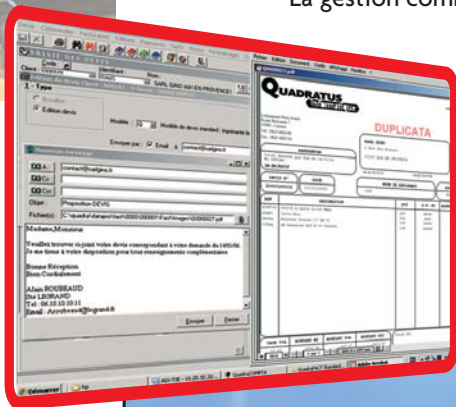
La gestion com

QUADRATUS informatique

DUPLICATA

1 - Type

Emission

Edition devis

Modèle

Envoyer par Email

A :

Cc :

Cci :

Objet : Proposition DEVIS

Fichier(s)

Madame,Monsieur

Veuillez trouver ci-joint votre devis correspondant à votre demande du

Je me tiens à votre disposition pour tous renseignements complémentaires

Bonne Réception

Bien Cordialement

Alain ROUBAUD

Ste LEGRAND

Tel : 06.10.10.10.11

Email :

Envoyer

Fermer

Démarrer